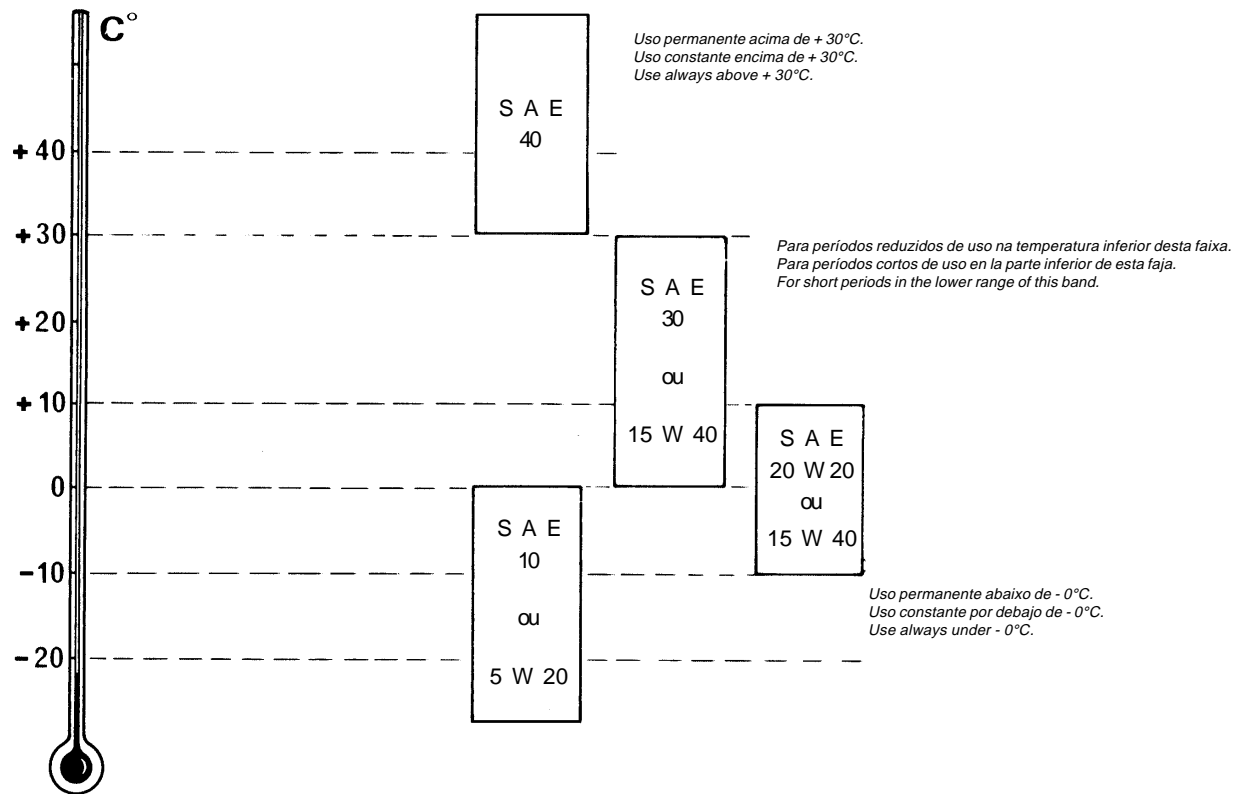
C°

Uso permanente acima de + 30°C.
Uso constante encima de + 30°C.
Use always above + 30°C.

SAE
40

+40

+30

Para períodos reduzidos de uso na temperatura inferior desta faixa.
Para períodos cortos de uso en la parte inferior de esta faja.
For short periods in the lower range of this band.

SAE
30
ou
15 W 40

+20

+10

SAE
20 W 20
ou
15 W 40

0

SAE
10
ou
5 W 20

-10

Uso permanente abaixo de - 0°C.
Uso constante por debajo de - 0°C.
Use always under - 0°C.

-20